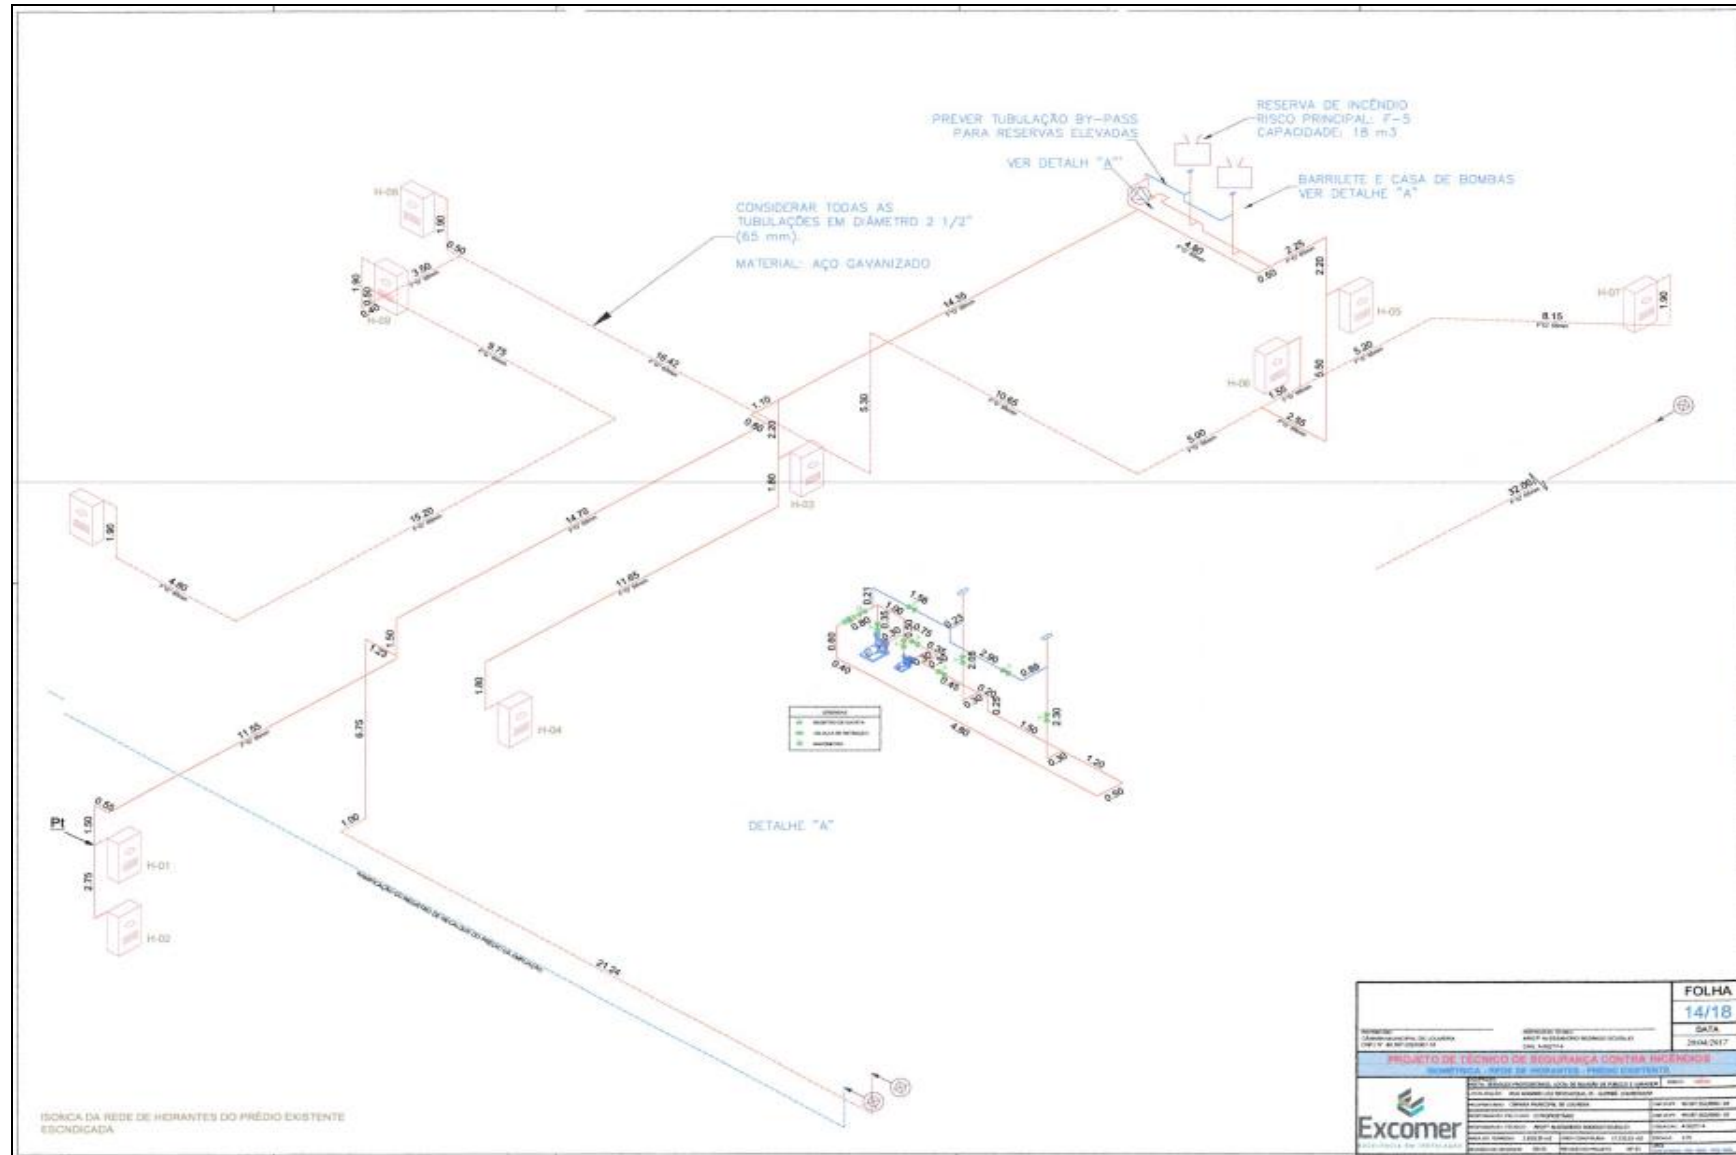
PREVER TUBULAÇÃO BY-PASS PARA RESERVAS ELEVADAS

RESERVA DE INCÊNDIO
RISCO PRINCIPAL: F-5
CAPACIDADE: 18 m3

VER DETALH "A"

BARRILETE E CASA DE BOMBAS
VER DETALHE "A"

CONSIDERAR TODAS AS TUBULAÇÕES EM DIÂMETRO 2 1/2" (65 mm).

MATERIAL: AÇO GAVANIZADO

H-08
H-09
H-05
H-06
H-07
H-03
H-04
H-01
H-02

0.50
3.50
1.90
0.50
0.40
9.75
16.42
14.35
4.80
0.50
2.25
2.20
8.15
1.90
10.65
5.30
1.10
0.60
2.20
1.50
0.50
5.20
5.90
2.55
1.80
15.20
14.70
32.60
1.90
4.80
11.65
1.50
1.20
1.80
11.55
6.75
0.55
1.50
1.00
2.75
21.24

Pt

DETALHE "A"

0.21
1.56
0.80
1.90
0.35
0.75
0.23
0.80
0.40
2.05
2.90
0.86
0.85
0.30
0.20
0.25
4.80
1.50
2.30
0.30
1.20
0.50

ISOMCA DA REDE DE HIDRANTES DO PRÉDIO EXISTENTE
ESCNDICADA

FOLHA
14/18
DATA
26/04/2017

PROJETO DE TÉCNICO DE SEGURANÇA CONTRA INCÊNDIOS
ISOMÉTRICA - REDE DE HIDRANTES - PRÉDIO EXISTENTE

Excomer